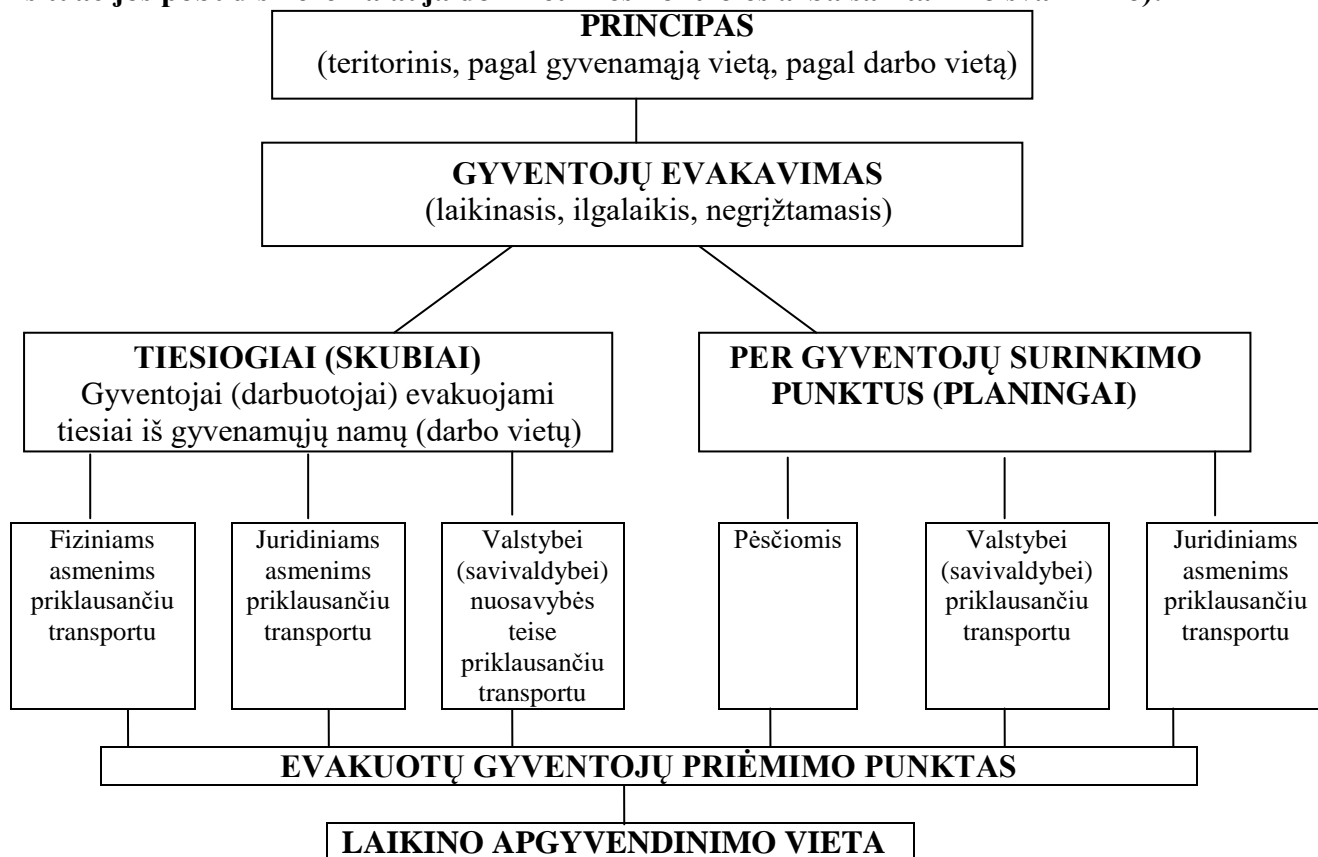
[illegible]

PRINCIPAS
(teritorinis, pagal gyvenamąją vietą, pagal darbo vietą)

GYVENTOJŲ EVAKAVIMAS
(laikinasis, ilgalaikis, negrįžtamasis)

TIESIOGIAI (SKUBIAI)
Gyventojai (darbuotojai) evakuojami tiesiai iš gyvenamųjų namų (darbo vietų)

PER GYVENTOJŲ SURINKIMO PUNKTUS (PLANINGAI)

Fiziniams asmenims priklausančiu transportu

Juridiniams asmenims priklausančiu transportu

Valstybei (savivaldybei) nuosavybės teise priklausančiu transportu

Pėsčiomis

Valstybei (savivaldybei) priklausančiu transportu

Juridiniams asmenims priklausančiu transportu

EVAKUOTŲ GYVENTOJŲ PRIĖMIMO PUNKTAS

LAIKINO APGYVENDINIMO VIETA